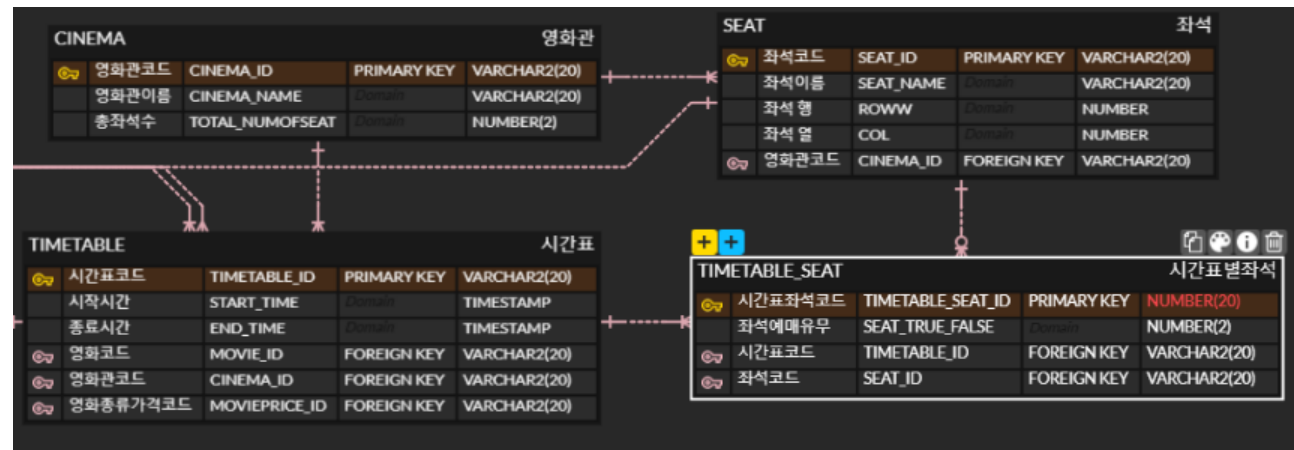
CINEMA 영화관

| 영화관코드 | CINEMA_ID | PRIMARY KEY | VARCHAR2(20) |
|---|---|---|---|
| 영화관이름 | CINEMA_NAME | Domain | VARCHAR2(20) |
| 총좌석수 | TOTAL_NUMOFSEAT | Domain | NUMBER(2) |

SEAT 좌석

| 좌석코드 | SEAT_ID | PRIMARY KEY | VARCHAR2(20) |
|---|---|---|---|
| 좌석이름 | SEAT_NAME | Domain | VARCHAR2(20) |
| 좌석 행 | ROWW | Domain | NUMBER |
| 좌석 열 | COL | Domain | NUMBER |
| 영화관코드 | CINEMA_ID | FOREIGN KEY | VARCHAR2(20) |

TIMETABLE 시간표

| 시간표코드 | TIMETABLE_ID | PRIMARY KEY | VARCHAR2(20) |
|---|---|---|---|
| 시작시간 | START_TIME | Domain | TIMESTAMP |
| 종료시간 | END_TIME | Domain | TIMESTAMP |
| 영화코드 | MOVIE_ID | FOREIGN KEY | VARCHAR2(20) |
| 영화관코드 | CINEMA_ID | FOREIGN KEY | VARCHAR2(20) |
| 영화종류가격코드 | MOVIEPRICE_ID | FOREIGN KEY | VARCHAR2(20) |

+ +

TIMETABLE_SEAT 시간표별좌석

| 시간표좌석코드 | TIMETABLE_SEAT_ID | PRIMARY KEY | NUMBER(20) |
|---|---|---|---|
| 좌석예매유무 | SEAT_TRUE_FALSE | Domain | NUMBER(2) |
| 시간표코드 | TIMETABLE_ID | FOREIGN KEY | VARCHAR2(20) |
| 좌석코드 | SEAT_ID | FOREIGN KEY | VARCHAR2(20) |